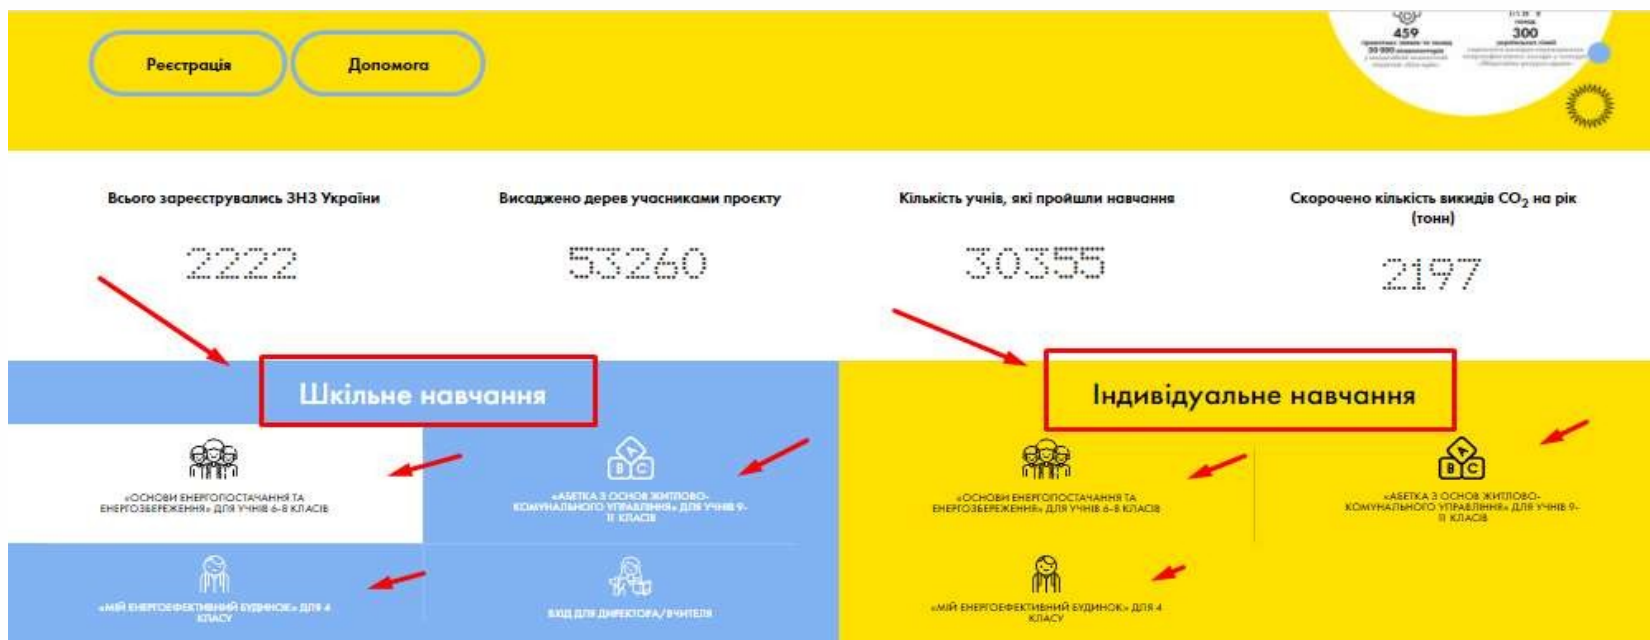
Реєстрація

Допомога

459

300

Всього зареєструвались ЗНЗ України

2222

Висаджено дерев учасниками проєкту

53260

Кількість учнів, які пройшли навчання

30355

Скорочено кількість викидів $CO_2$ на рік (тонн)

2197

Шкільне навчання

«ОСНОВИ ЕНЕРГОПОСТАЧАННЯ ТА ЕНЕРГОЗБЕРЕЖЕННЯ» ДЛЯ УЧНІВ 6-8 КЛАСІВ

«АБЕТКА З ОСНОВ ЖИТЛОВО-КОМУНАЛЬНОГО УПРАВЛІННЯ» ДЛЯ УЧНІВ 9-11 КЛАСІВ

«МІЙ ЕНЕРГОЕФЕКТИВНИЙ БУДИНОК» ДЛЯ 4 КЛАСУ

ВХІД ДЛЯ ДИРЕКТОРА/ВЧИТЕЛЯ

Індивідуальне навчання

«ОСНОВИ ЕНЕРГОПОСТАЧАННЯ ТА ЕНЕРГОЗБЕРЕЖЕННЯ» ДЛЯ УЧНІВ 6-8 КЛАСІВ

«АБЕТКА З ОСНОВ ЖИТЛОВО-КОМУНАЛЬНОГО УПРАВЛІННЯ» ДЛЯ УЧНІВ 9-11 КЛАСІВ

«МІЙ ЕНЕРГОЕФЕКТИВНИЙ БУДИНОК» ДЛЯ 4 КЛАСУ